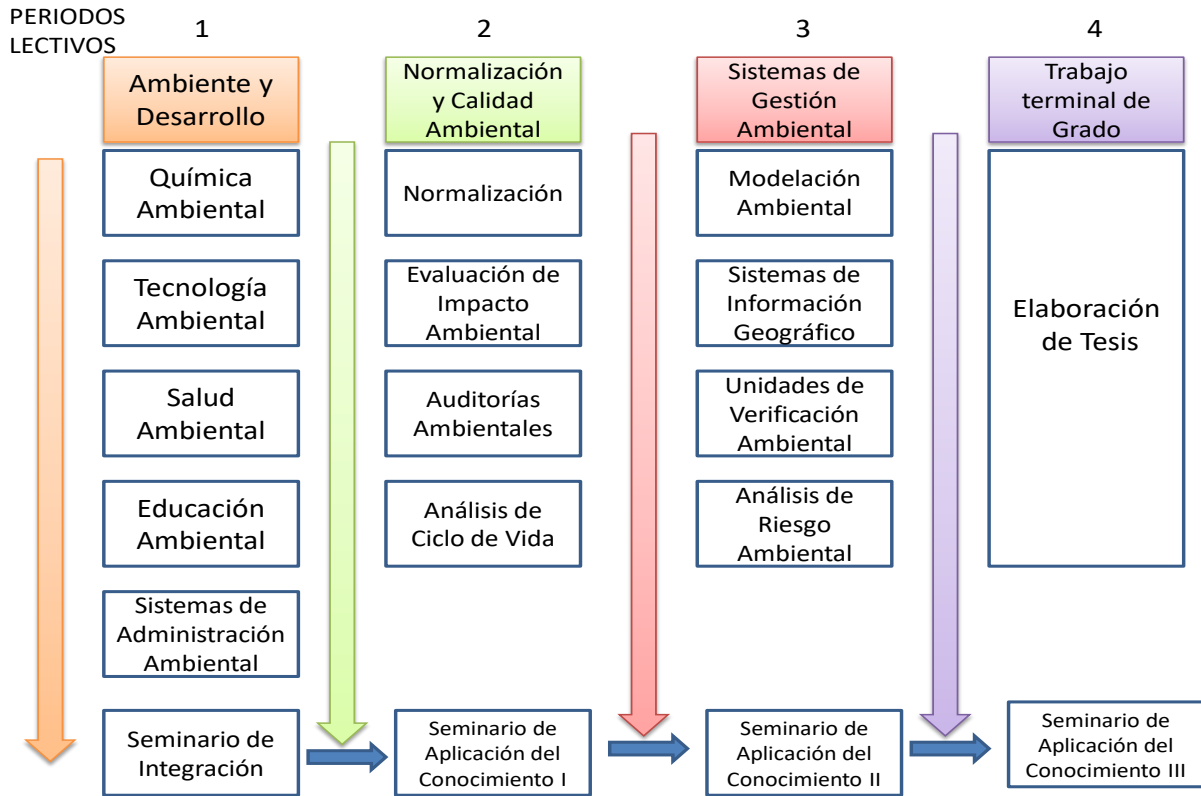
PERIODOS LECTIVOS

1

Ambiente y Desarrollo

Química Ambiental

Tecnología Ambiental

Salud Ambiental

Educación Ambiental

Sistemas de Administración Ambiental

Seminario de Integración

2

Normalización y Calidad Ambiental

Normalización

Evaluación de Impacto Ambiental

Auditorías Ambientales

Análisis de Ciclo de Vida

Seminario de Aplicación del Conocimiento I

3

Sistemas de Gestión Ambiental

Modelación Ambiental

Sistemas de Información Geográfico

Unidades de Verificación Ambiental

Análisis de Riesgo Ambiental

Seminario de Aplicación del Conocimiento II

4

Trabajo terminal de Grado

Elaboración de Tesis

Seminario de Aplicación del Conocimiento III